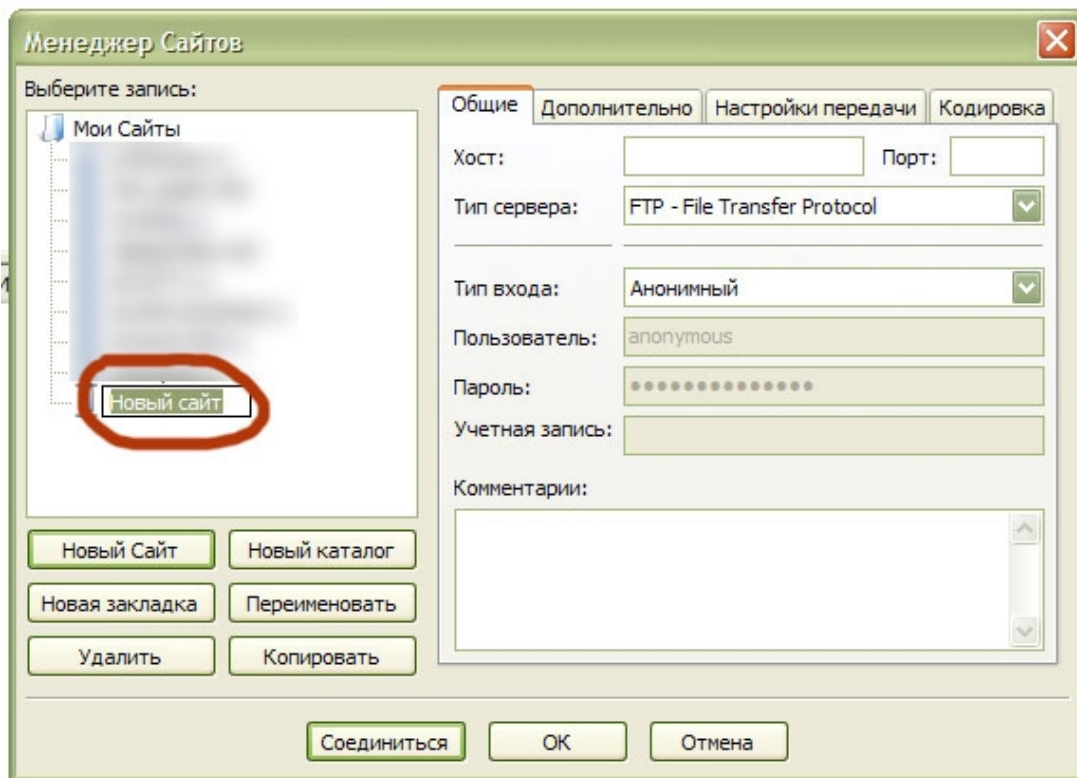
Менеджер Сайтов

Выберите запись:

Мои Сайты

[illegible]

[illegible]

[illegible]

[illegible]

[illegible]

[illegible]

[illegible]

Новый сайт

Новый Сайт
Новый каталог
Новая закладка
Переименовать
Удалить
Копировать

Общие
Дополнительно
Настройки передачи
Кодировка

Хост:
Порт:
Тип сервера: FTP - File Transfer Protocol
Тип входа: Анонимный
Пользователь: anonymous
Пароль: •••••••••••••••
Учетная запись:
Комментарии:

Соединиться
OK
Отмена